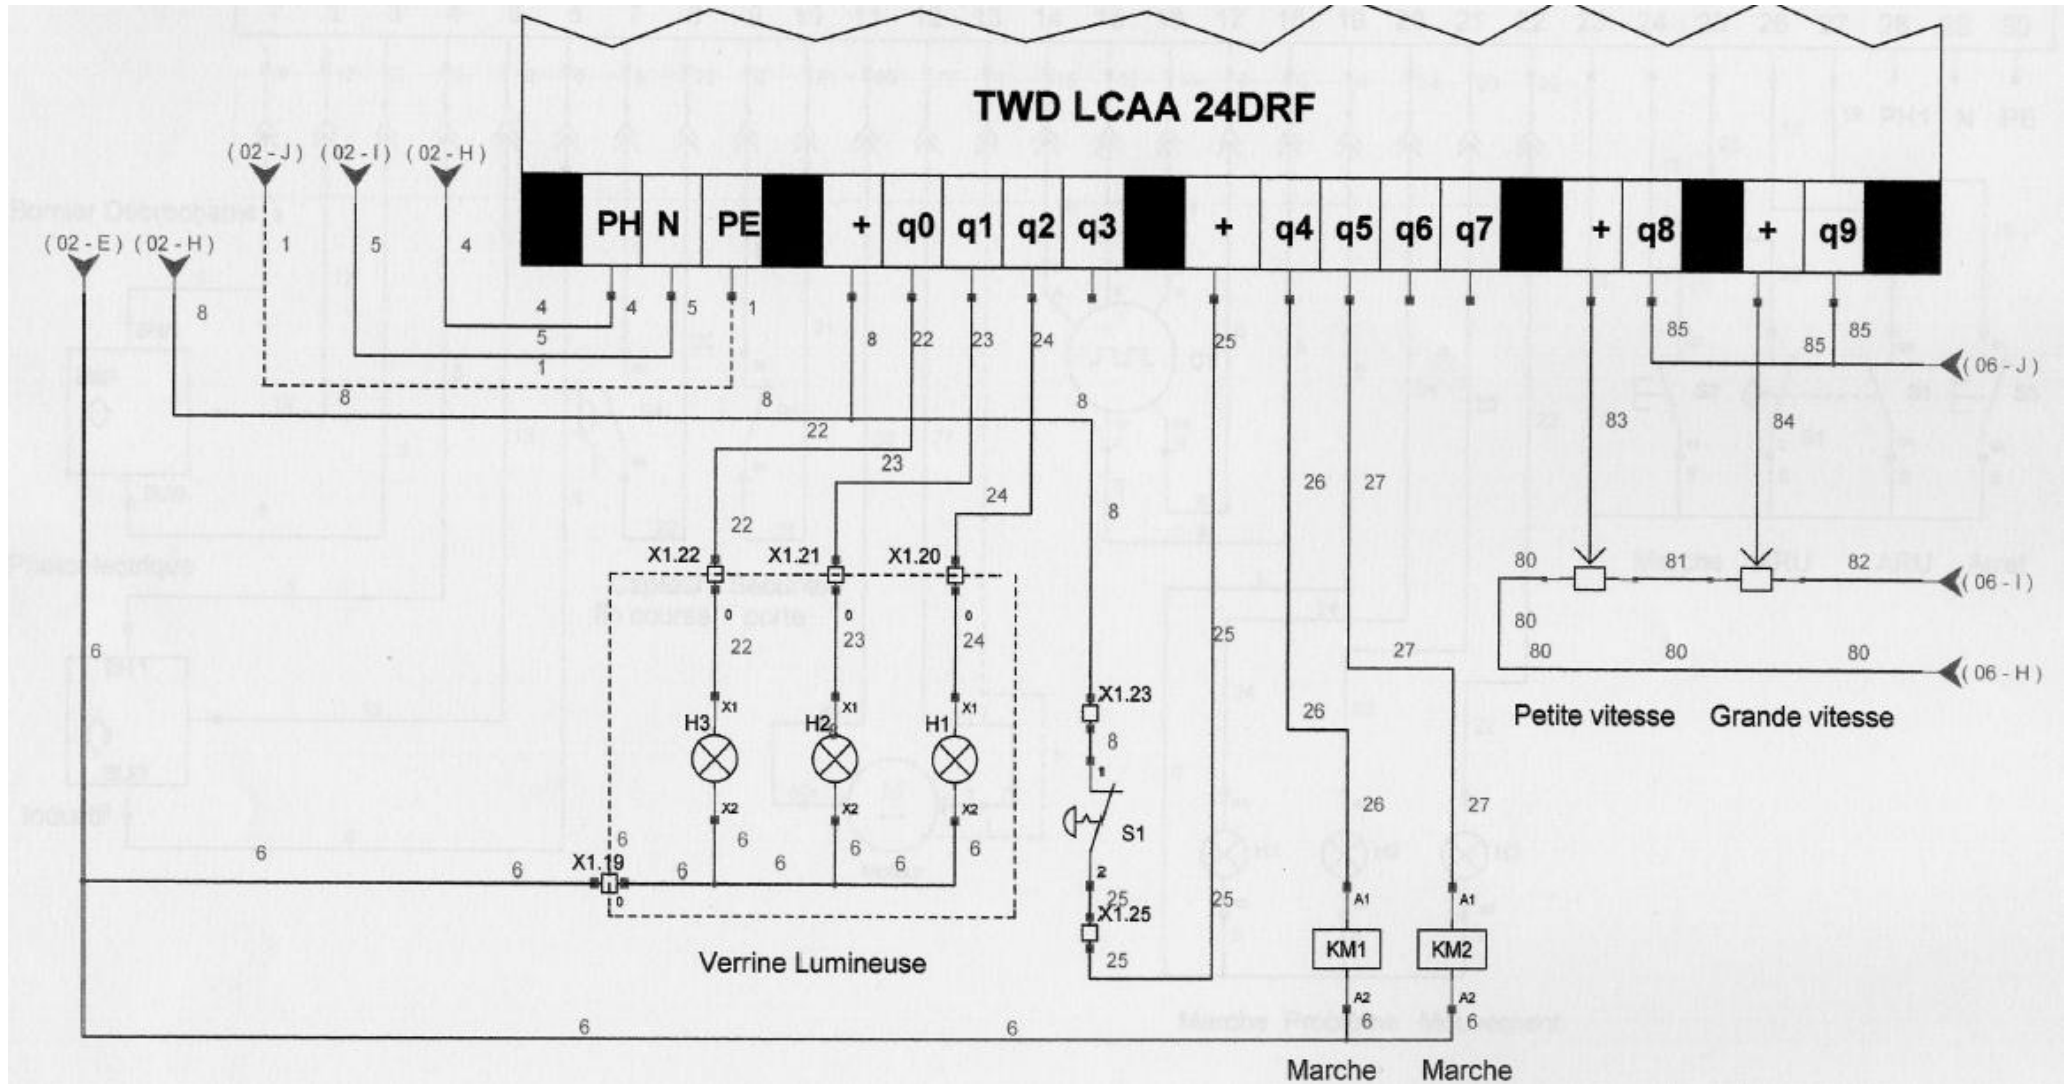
TWD LCAA 24DRF

PH N PE + q0 q1 q2 q3 + q4 q5 q6 q7 + q8 + q9

(02 - J) (02 - I) (02 - H)
(02 - E) (02 - H)

1 5 4
8
4 5 1
4 5 1
8 22 23 24 25
8 8
85 85 85
(06 - J)
83 84
22
23
24
26 27
8
22
X1.22 X1.21 X1.20
0 0 0
22 23 24
80 81 82
(06 - I)
80
80 80 80
(06 - H)
25
27
6
X1.23
8
X1 X1 X1
H3 H2 H1
26
Petite vitesse Grande vitesse
1
X2 X2 X2
26 27
S1
6 6 6 6 6 6
6 6
X1.19
0
2
25
X1.25
25
A1 A1
KM1 KM2
A2 A2
25
Verrine Lumineuse
6 6
6 6
Marche Marche